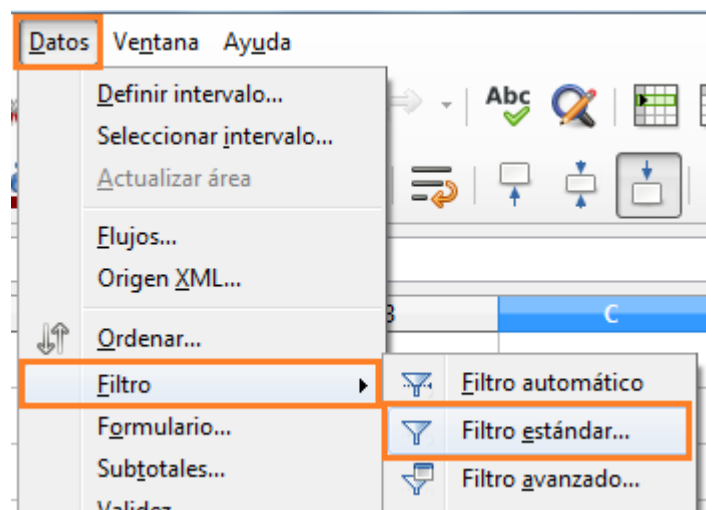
Datos Ventana Ayuda

Abc

Definir intervalo...
Seleccionar intervalo...
Actualizar área
Flujos...
Origen XML...
Ordenar...
Filtro
Formulario...
Subtotales...
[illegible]

B
C

Filtro automático
Filtro estándar...
Filtro avanzado...